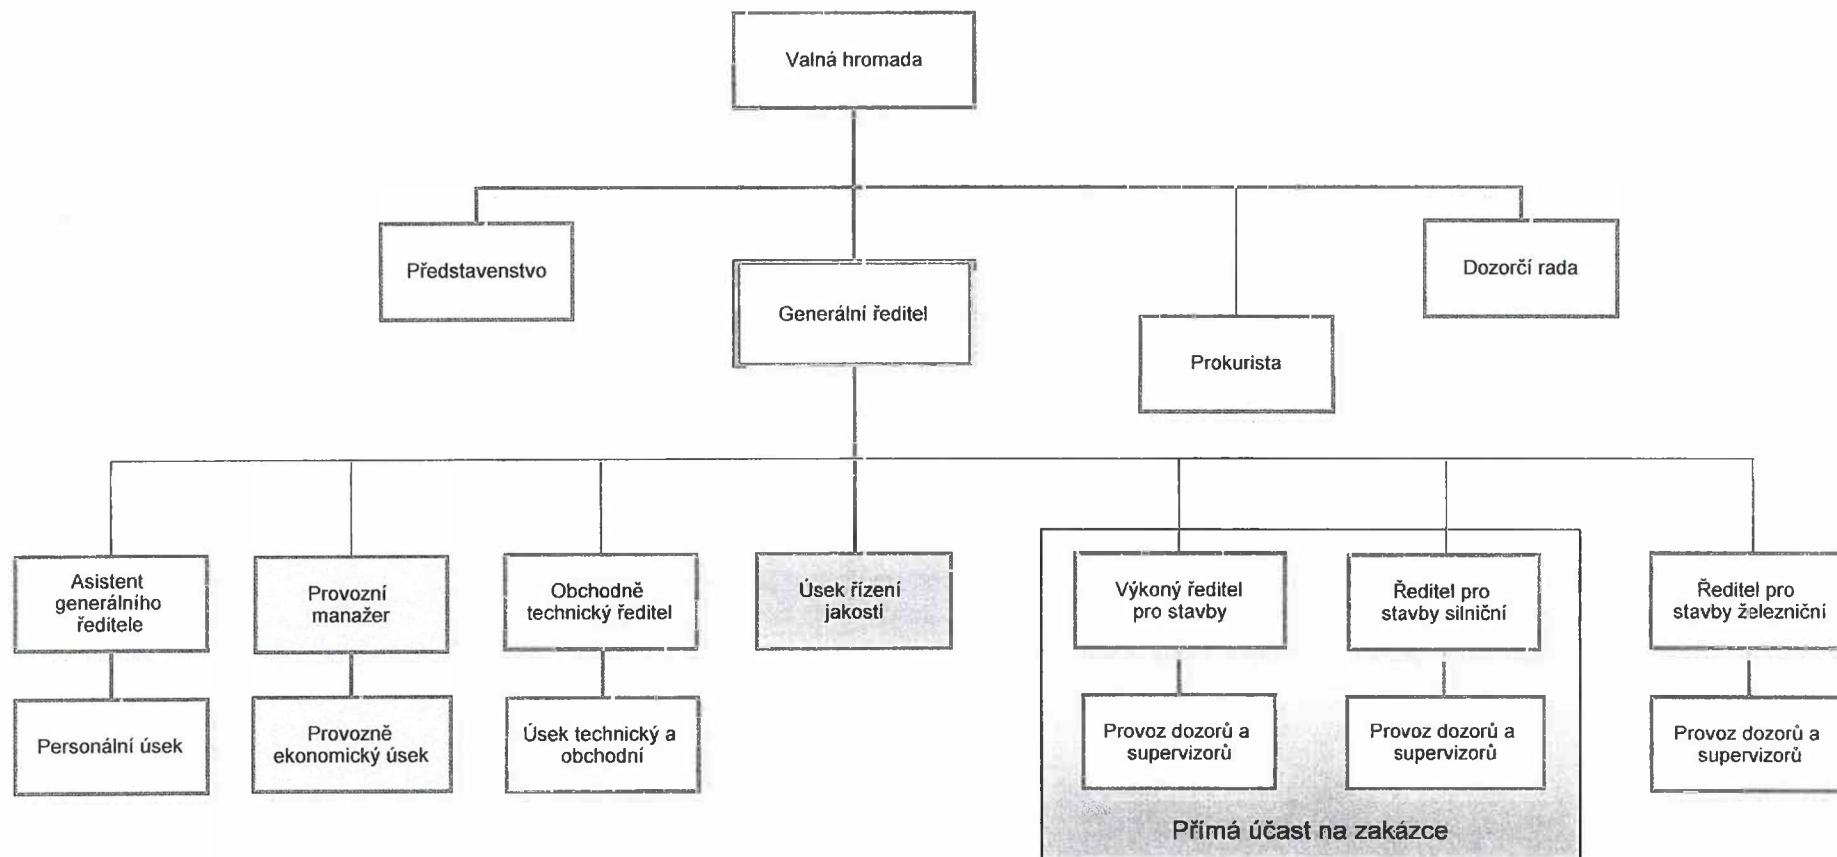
Valná hromada

Představenstvo

Generální ředitel

Prokurista

Dozorčí rada

Asistent generálního ředitele

Provozní manažer

Obchodně technický ředitel

Úsek řízení jakosti

Výkoný ředitel pro stavby

Ředitel pro stavby silniční

Ředitel pro stavby železniční

Personální úsek

Provozně ekonomický úsek

Úsek technický a obchodní

Provoz dozorů a supervizorů

Provoz dozorů a supervizorů

Provoz dozorů a supervizorů

Přímá účast na zakázce